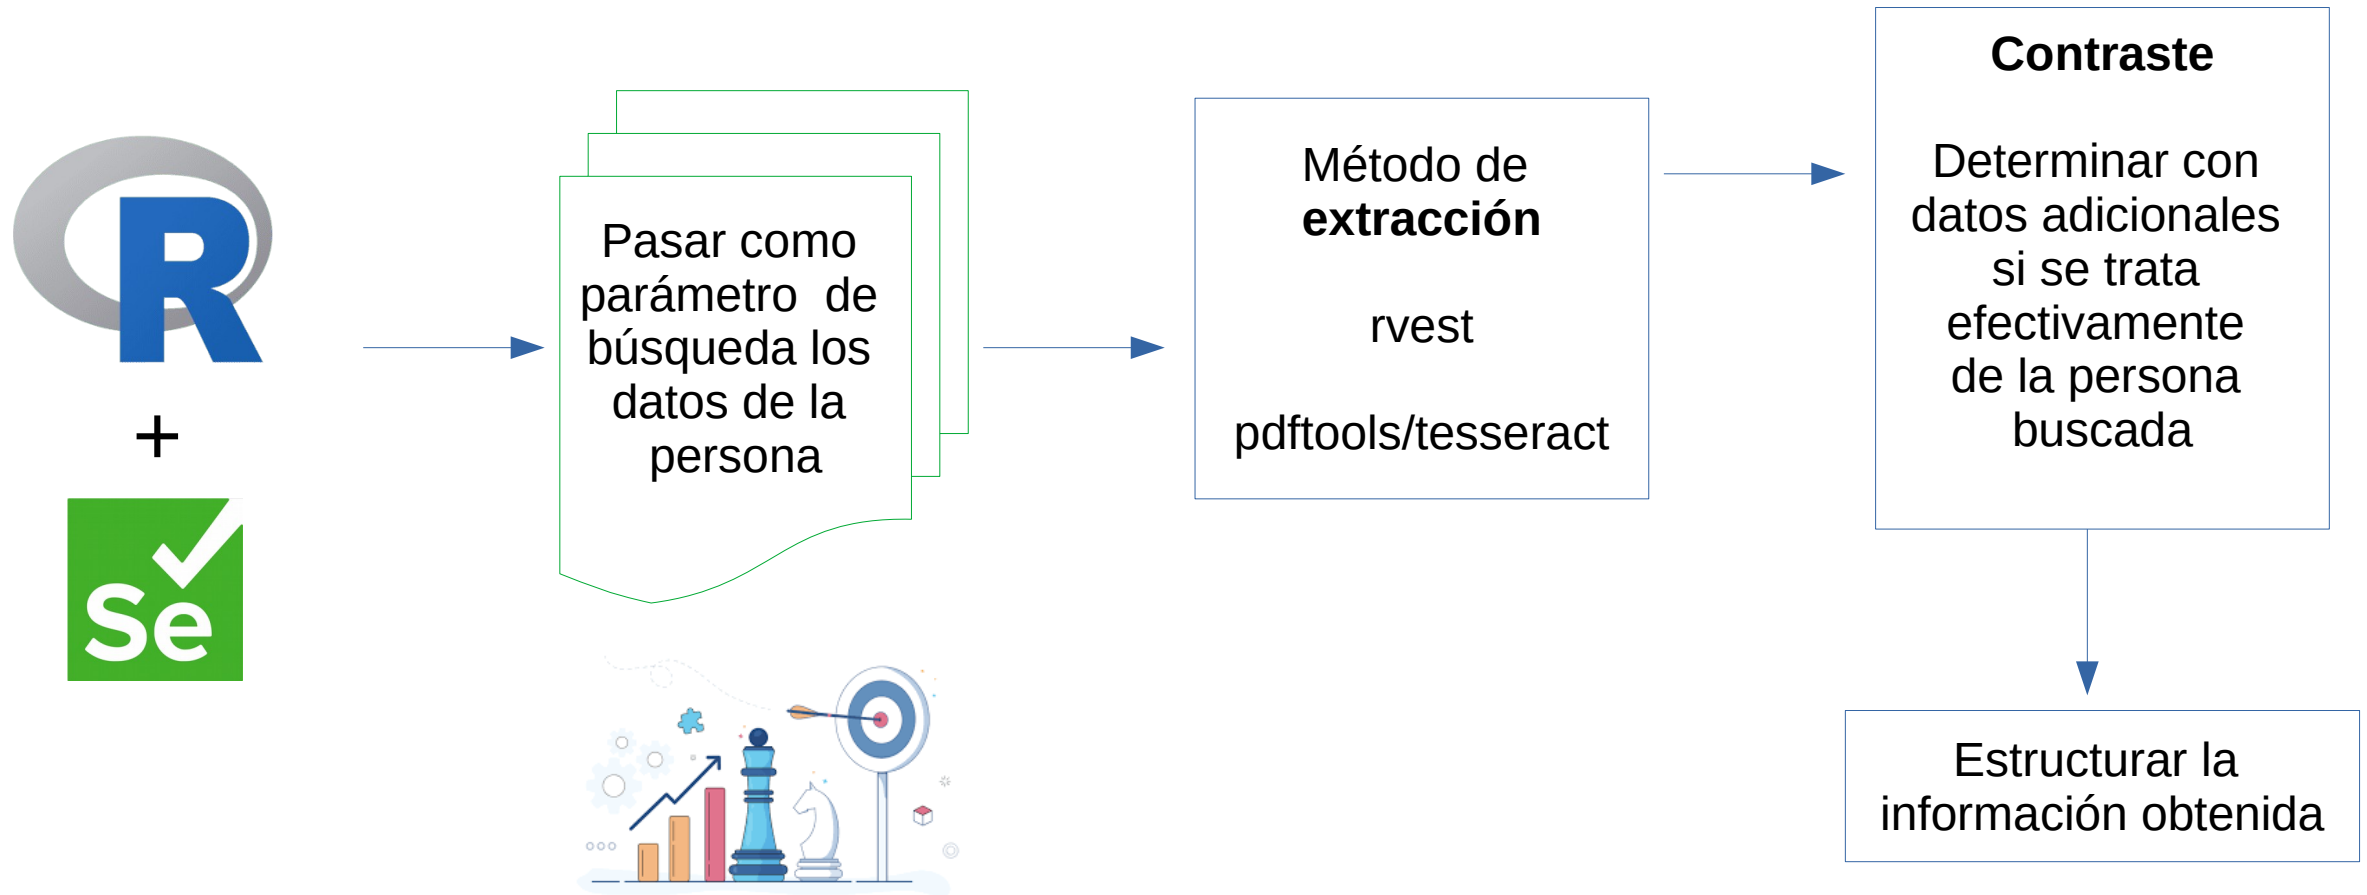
R

+

Se

Pasar como parámetro de búsqueda los datos de la persona

Método de **extracción**

rvest

pdftools/tesseract

**Contraste**

Determinar con datos adicionales si se trata efectivamente de la persona buscada

Estructurar la información obtenida